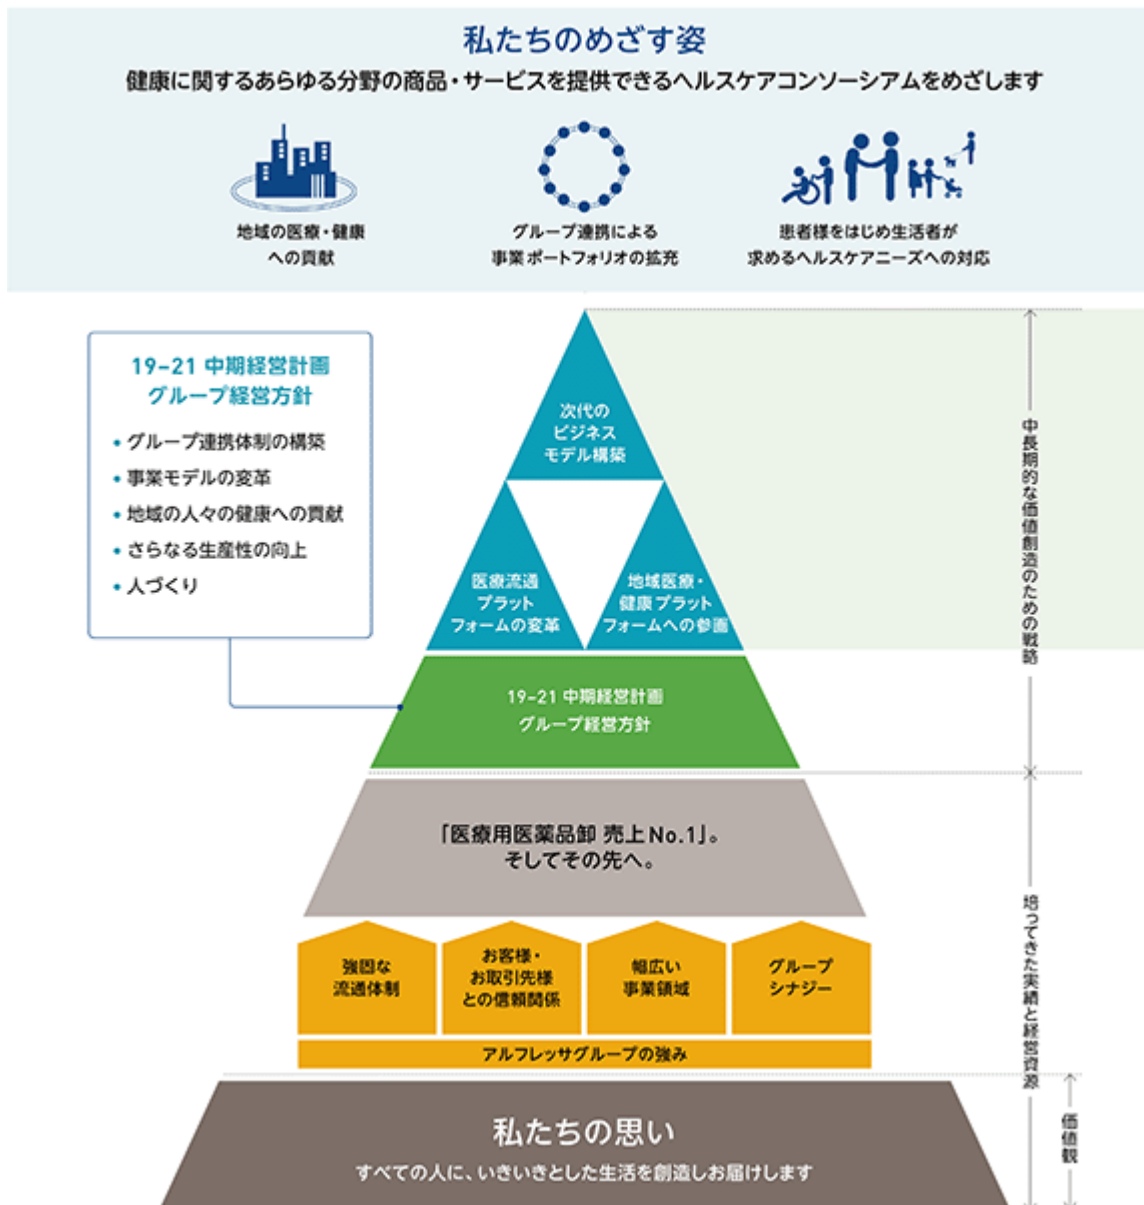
私たちのめざす姿

健康に関するあらゆる分野の商品・サービスを提供できるヘルスケアコンソーシアムをめざします

地域の医療・健康への貢献

グループ連携による事業ポートフォリオの拡充

患者様をはじめ生活者が求めるヘルスケアニーズへの対応

19-21 中期経営計画
グループ経営方針

• グループ連携体制の構築
• 事業モデルの変革
• 地域の人々の健康への貢献
• さらなる生産性の向上
• 人づくり

次代のビジネスモデル構築

医療流通プラットフォームの変革

地域医療・健康プラットフォームへの参画

19-21 中期経営計画
グループ経営方針

「医療用医薬品卸 売上No.1」。
そしてその先へ。

強固な流通体制

お客様・お取引先様との信頼関係

幅広い事業領域

グループシナジー

アルフレッサグループの強み

私たちの思い

すべての人に、いきいきとした生活を創造しお届けします

中長期的な価値創造のための戦略

培ってきた実績と経営資源

価値観